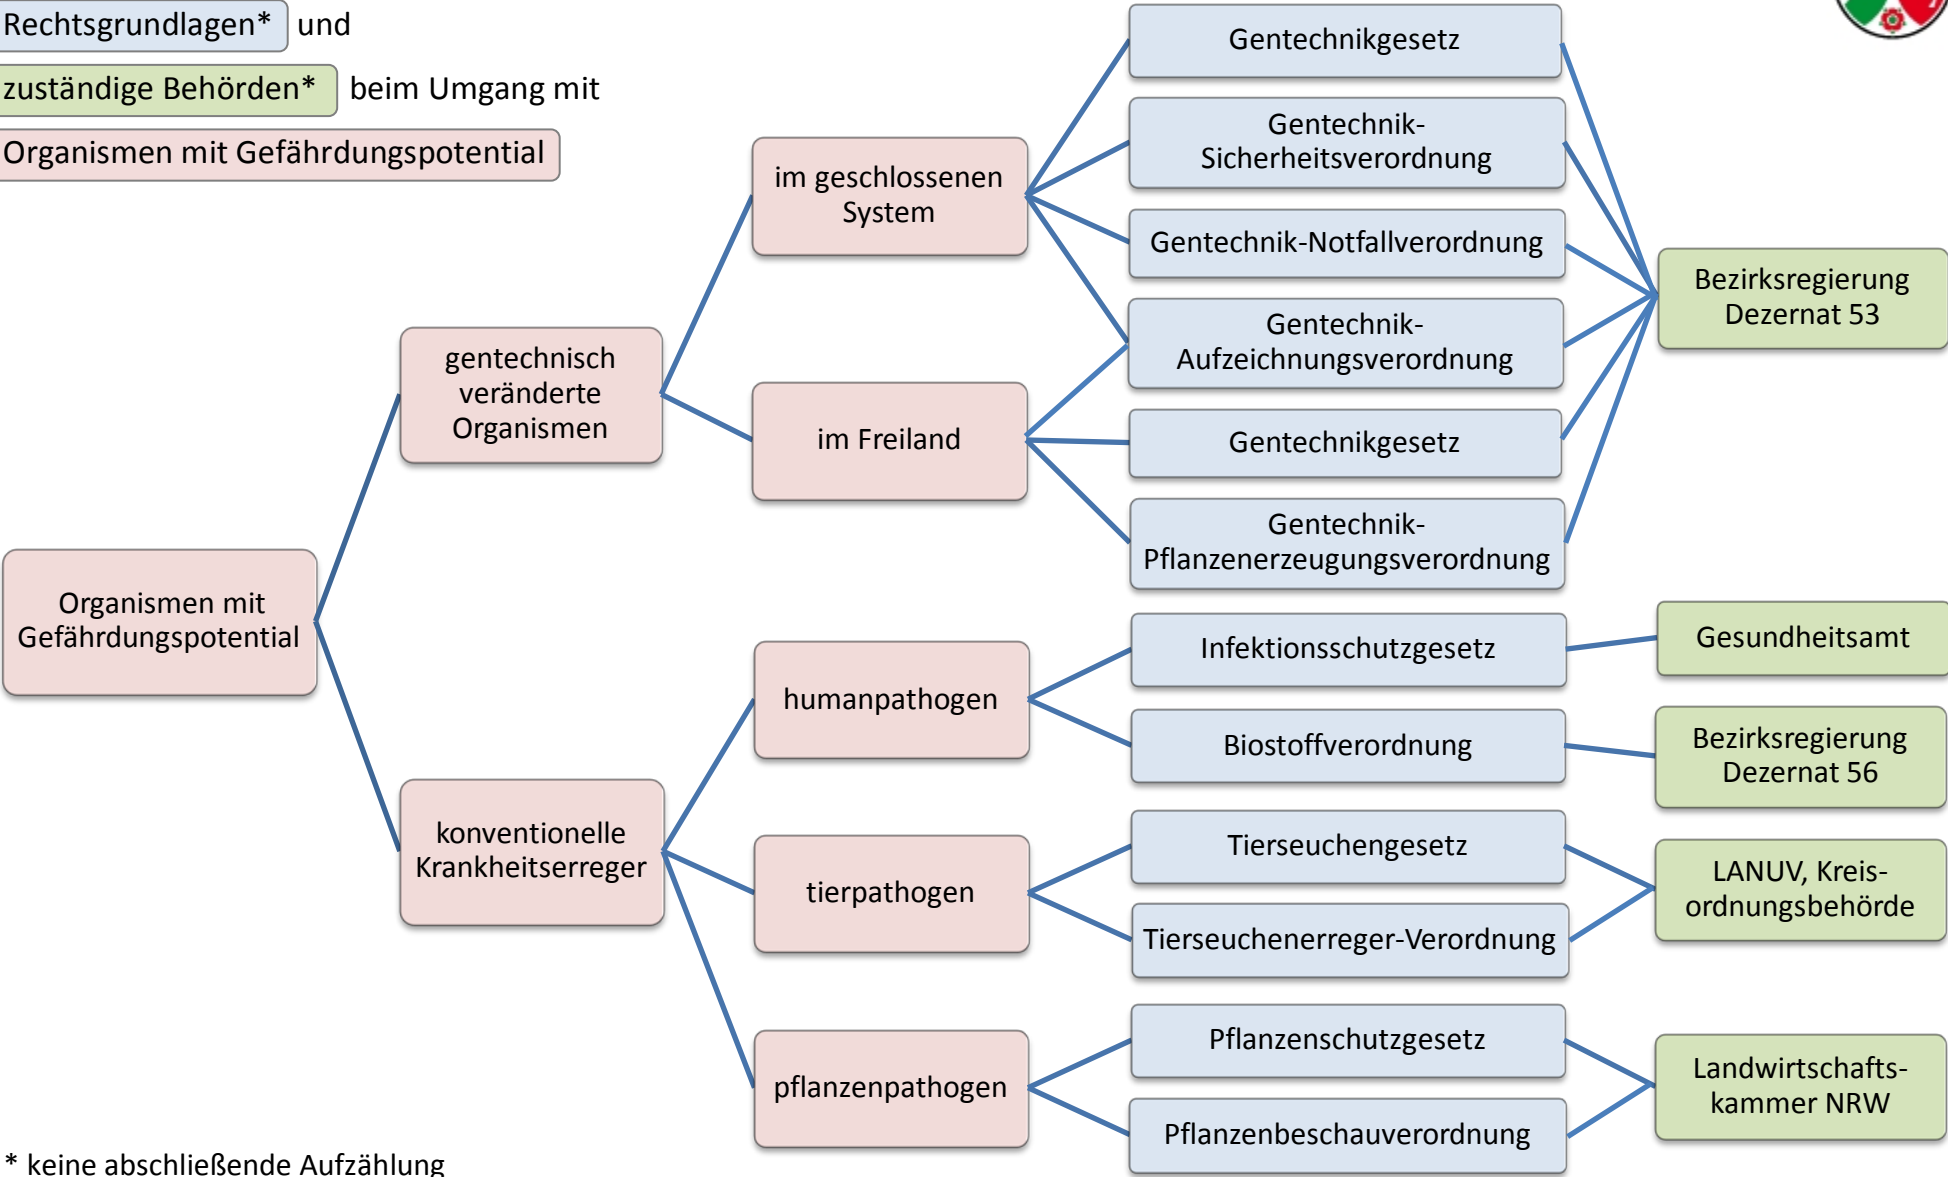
Rechtsgrundlagen* und

zuständige Behörden* beim Umgang mit

Organismen mit Gefährdungspotential

Organismen mit Gefährdungspotential

gentechnisch veränderte Organismen

konventionelle Krankheitserreger

im geschlossenen System

im Freiland

humanpathogen

tierpathogen

pflanzenpathogen

Gentechnikgesetz

Gentechnik-Sicherheitsverordnung

Gentechnik-Notfallverordnung

Gentechnik-Aufzeichnungsverordnung

Gentechnikgesetz

Gentechnik-Pflanzenerzeugungsverordnung

Infektionsschutzgesetz

Biostoffverordnung

Tierseuchengesetz

Tierseuchenerreger-Verordnung

Pflanzenschutzgesetz

Pflanzenbeschauverordnung

Bezirksregierung Dezernat 53

Gesundheitsamt

Bezirksregierung Dezernat 56

LANUV, Kreisordnungsbehörde

Landwirtschaftskammer NRW

* keine abschließende Aufzählung